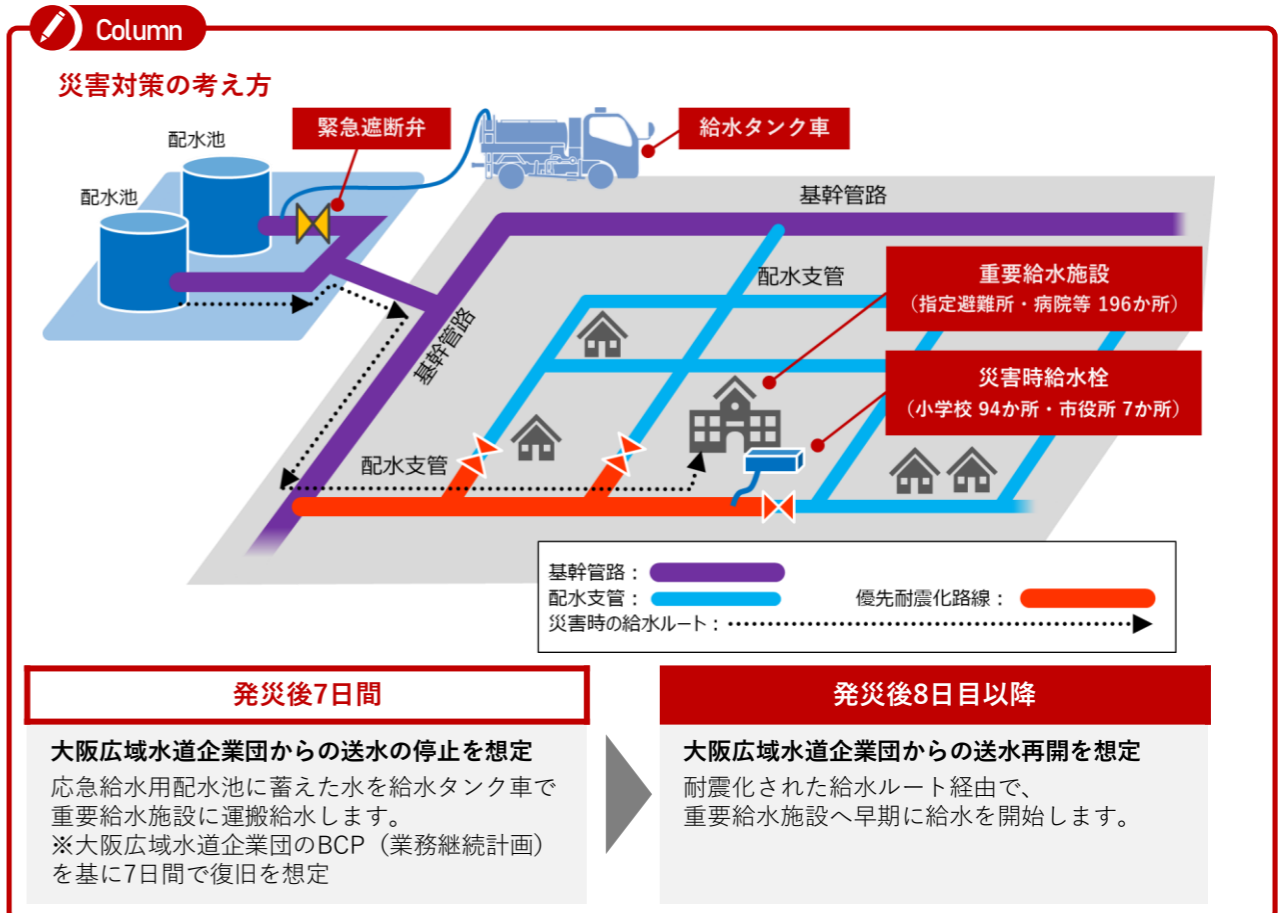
Column

災害対策の考え方

配水池

配水池

緊急遮断弁

給水タンク車

基幹管路

基幹管路

配水支管

重要給水施設
（指定避難所・病院等 196か所）

災害時給水栓
（小学校 94か所・市役所 7か所）

配水支管

基幹管路：
配水支管：
優先耐震化路線：
災害時の給水ルート：

発災後7日間

大阪広域水道企業団からの送水の停止を想定
応急給水用配水池に蓄えた水を給水タンク車で重要給水施設に運搬給水します。
※大阪広域水道企業団のBCP（業務継続計画）を基に7日間で復旧を想定

発災後8日目以降

大阪広域水道企業団からの送水再開を想定
耐震化された給水ルート経由で、
重要給水施設へ早期に給水を開始します。